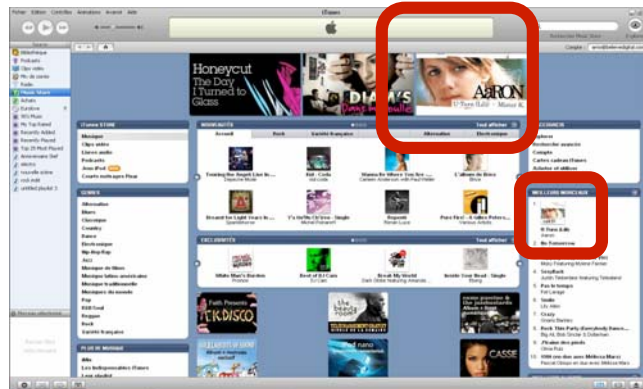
Fichier Edition Contrôles Avancé Aide

iTunes

Bibliothèque
Podcasts
Clips vidéo
Mix de soirée
Radio
Music Store
Achats
Duration
90's Music
My Top Rated
Recently Added
Recently Played
Top 25 Most Played
Anniversaire Stef
electro
nouvelle scène
rock indé
untitled playlist 3

Honeycut
The Day I Turned to Glass

DIAM'S

AARON
U-Turn (Lili)

iTunes STORE
Musique
Clips vidéo
Livres audio
Podcasts
Jeux iPod
Courts métrages Pixar

GENRES
Alternative
Blues
Classique
Country
Dance
Electronique
Hip-Hop/Rap
Jazz
Musique de films
Musique latino-américaine
Musique traditionnelle
Musiques du monde
Pop
R&B/Soul
Reggae
Rock
Variété française

PLUS DE MUSIQUE

NOUVEAUTÉS
Accueil Rock Variété française Alternative Electronique
Tout afficher

EXCLUSIVITÉS
Tout afficher

Faith Presents
KDISCO

CASSIE

MEILLEURS MORCEAUX
1. U-Turn (Lili)
Aaron
2. Be Tomorrow
4. SexyBack
Justin Timberlake
5. Pas le temps
Faf Larage
6. Smile
Lily Allen
7. Crazy
Gnarls Barkley
8. Rock This Party (Everybody Dance...)
9. Plonge des pieds
10. 1000 cœurs debout

Explorer
Recherche avancée
Compte
Cartes cadeau iTunes
Bons cadeaux iTunes